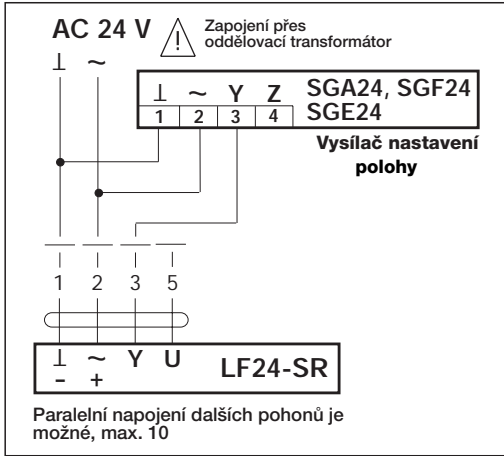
AC 24 V
Zapojení přes oddělovací transformátor

⊥ ~

| ⊥ | ~ | Y | Z |
|---|---|---|---|
| 1 | 2 | 3 | 4 |

SGA24, SGF24
SGE24

Vysílač nastavení polohy

1 2 3 5

⊥ ~ Y U
- +
LF24-SR

Paralelní napojení dalších pohonů je možné, max. 10